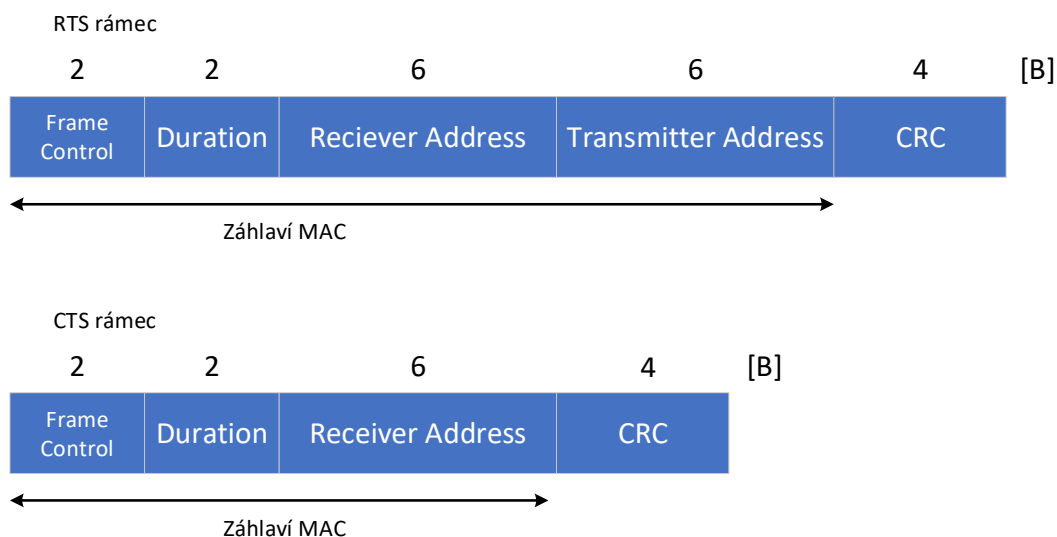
RTS rámec

| 2 | 2 | 6 | 6 | 4 | [B] |
|---|---|---|---|---|---|
| Frame Control | Duration | Reciever Address | Transmitter Address | CRC | |

Záhlaví MAC

CTS rámec

| 2 | 2 | 6 | 4 | [B] |
|---|---|---|---|---|
| Frame Control | Duration | Receiver Address | CRC | |

Záhlaví MAC